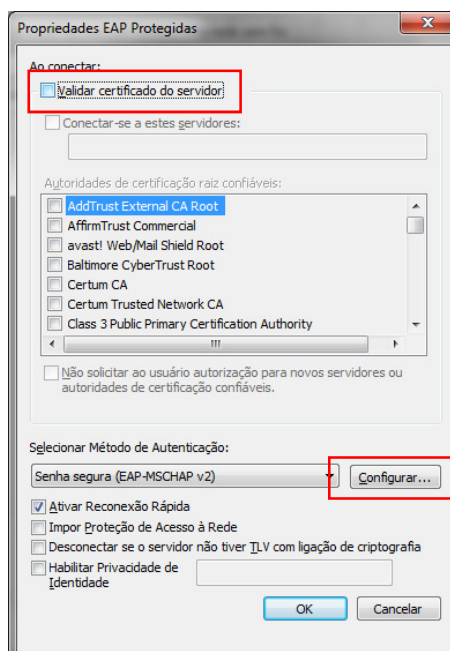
Propriedades EAP Protegidas

Ao conectar:

Validar certificado do servidor

Conectar-se a estes servidores:

Autoridades de certificação raiz confiáveis:

AddTrust External CA Root
AffirmTrust Commercial
avast! Web/Mail Shield Root
Baltimore CyberTrust Root
Certum CA
Certum Trusted Network CA
Class 3 Public Primary Certification Authority

Não solicitar ao usuário autorização para novos servidores ou autoridades de certificação confiáveis.

Selecionar Método de Autenticação:

Senha segura (EAP-MSCHAP v2)

Configurar...

Ativar Reconexão Rápida

Impor Proteção de Acesso à Rede

Desconectar se o servidor não tiver TLV com ligação de criptografia

Habilitar Privacidade de Identidade

OK

Cancelar